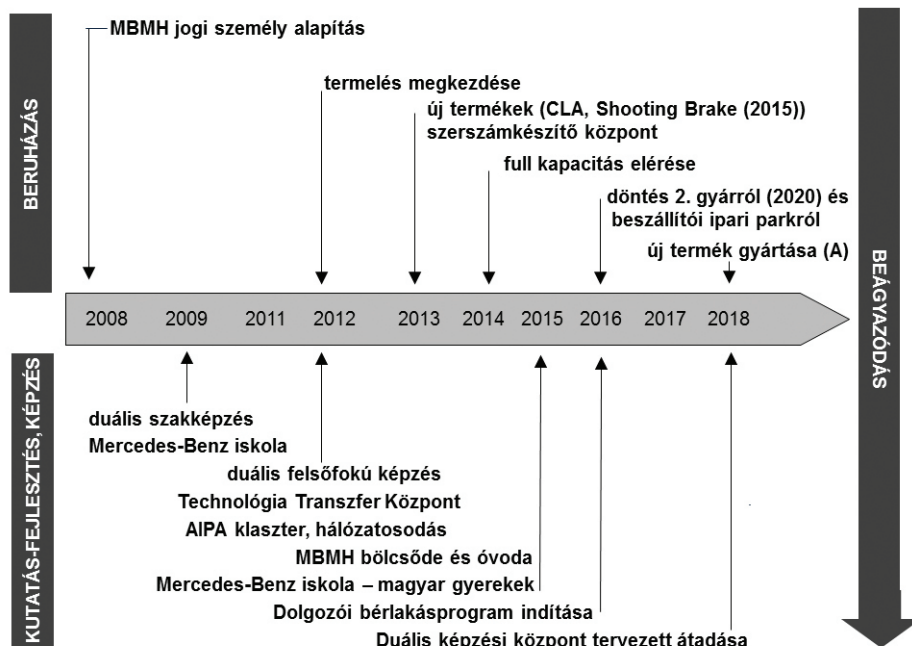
BERUHÁZÁS

MBMH jogi személy alapítás

termelés megkezdése

új termékek (CLA, Shooting Brake (2015)) szerszámkészítő központ

full kapacitás elérése

döntés 2. gyárról (2020) és beszállítói ipari parkról

új termék gyártása (A)

BEÁGYAZÓDÁS

2008 2009 2011 2012 2013 2014 2015 2016 2017 2018

KUTATÁS-FEJLESZTÉS, KÉPZÉS

duális szakképzés
Mercedes-Benz iskola

duális felsőfokú képzés
Technológia Transzfer Központ
AIPA klaszter, hálózatosodás

MBMH bölcsőde és óvoda

Mercedes-Benz iskola – magyar gyerekek

Dolgozói bérlakásprogram indítása

Duális képzési központ tervezett átadása